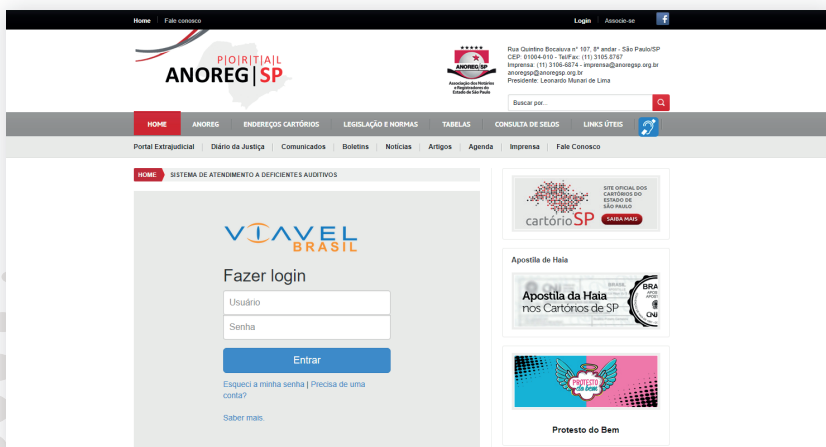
Home | Fale conosco

Login | Associe-se

PORTAL ANOREG | SP

ANOREG/SP Associação dos Notários e Registradores do Estado de São Paulo

Rua Quintino Bocaiuva nº 107, 8º andar - São Paulo/SP
CEP: 01004-010 - Tel/Fax: (11) 3105-8767
Imprensa: (11) 3106-6874 - imprensa@anoregsp.org.br
anoregsp@anoregsp.org.br
Presidente: Leonardo Munari de Lima

Buscar por...

HOME | ANOREG | ENDEREÇOS CARTÓRIOS | LEGISLAÇÃO E NORMAS | TABELAS | CONSULTA DE SELOS | LINKS ÚTEIS

Portal Extrajudicial | Diário da Justiça | Comunicados | Boletins | Notícias | Artigos | Agenda | Imprensa | Fale Conosco

HOME | SISTEMA DE ATENDIMENTO A DEFICIENTES AUDITIVOS

VIAVEL BRASIL

Fazer login

Usuário

Senha

Entrar

Esqueci a minha senha | Precisa de uma conta?

Saber mais.

SITE OFICIAL DOS CARTÓRIOS DO ESTADO DE SÃO PAULO
cartório SP
SAIBA MAIS

Apostila de Haia

Apostila da Haia nos Cartórios de SP

PROTESTO do Bem

Protesto do Bem